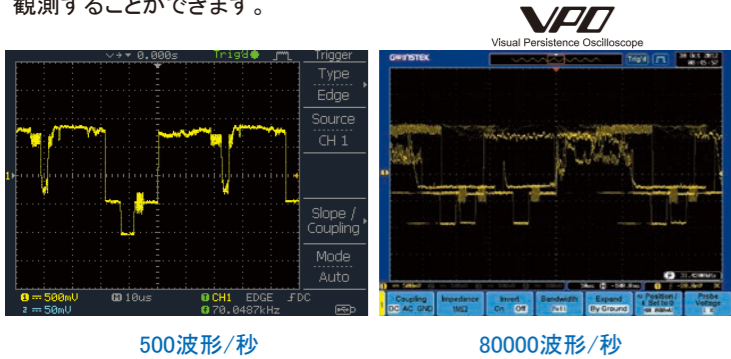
観測することができます。

VPO
Visual Persistence Oscilloscope

0.000s Trig'd Trigger
Type
Edge
Source
CH 1
Slope / Coupling
Mode
Auto
1 = 500mV
2 = 50mV
10us
CH1 EDGE ƒDC
70.0487kHz

GW INSTEK Trig'd
Coupling DC AC GND
Impedance 1MΩ
Invert On Off
Bandwidth Full
Expand By Ground
Position / Set to 0
Probe Voltage

500波形/秒

80000波形/秒